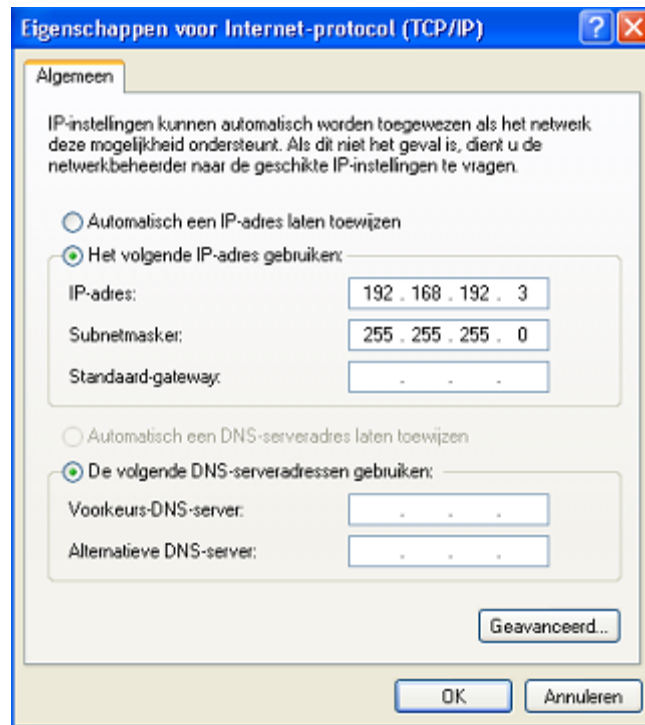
Eigenschappen voor Internet-protocol (TCP/IP)

Algemeen

IP-instellingen kunnen automatisch worden toegewezen als het netwerk deze mogelijkheid ondersteunt. Als dit niet het geval is, dient u de netwerkbeheerder naar de geschikte IP-instellingen te vragen.

Automatisch een IP-adres laten toewijzen

Het volgende IP-adres gebruiken:

IP-adres: 192 . 168 . 192 . 3

Subnetmasker: 255 . 255 . 255 . 0

Standaard-gateway: . . .

Automatisch een DNS-serveradres laten toewijzen

De volgende DNS-serveradressen gebruiken:

Voorkeurs-DNS-server: . . .

Alternatieve DNS-server: . . .

Geavanceerd...

OK

Annuleren